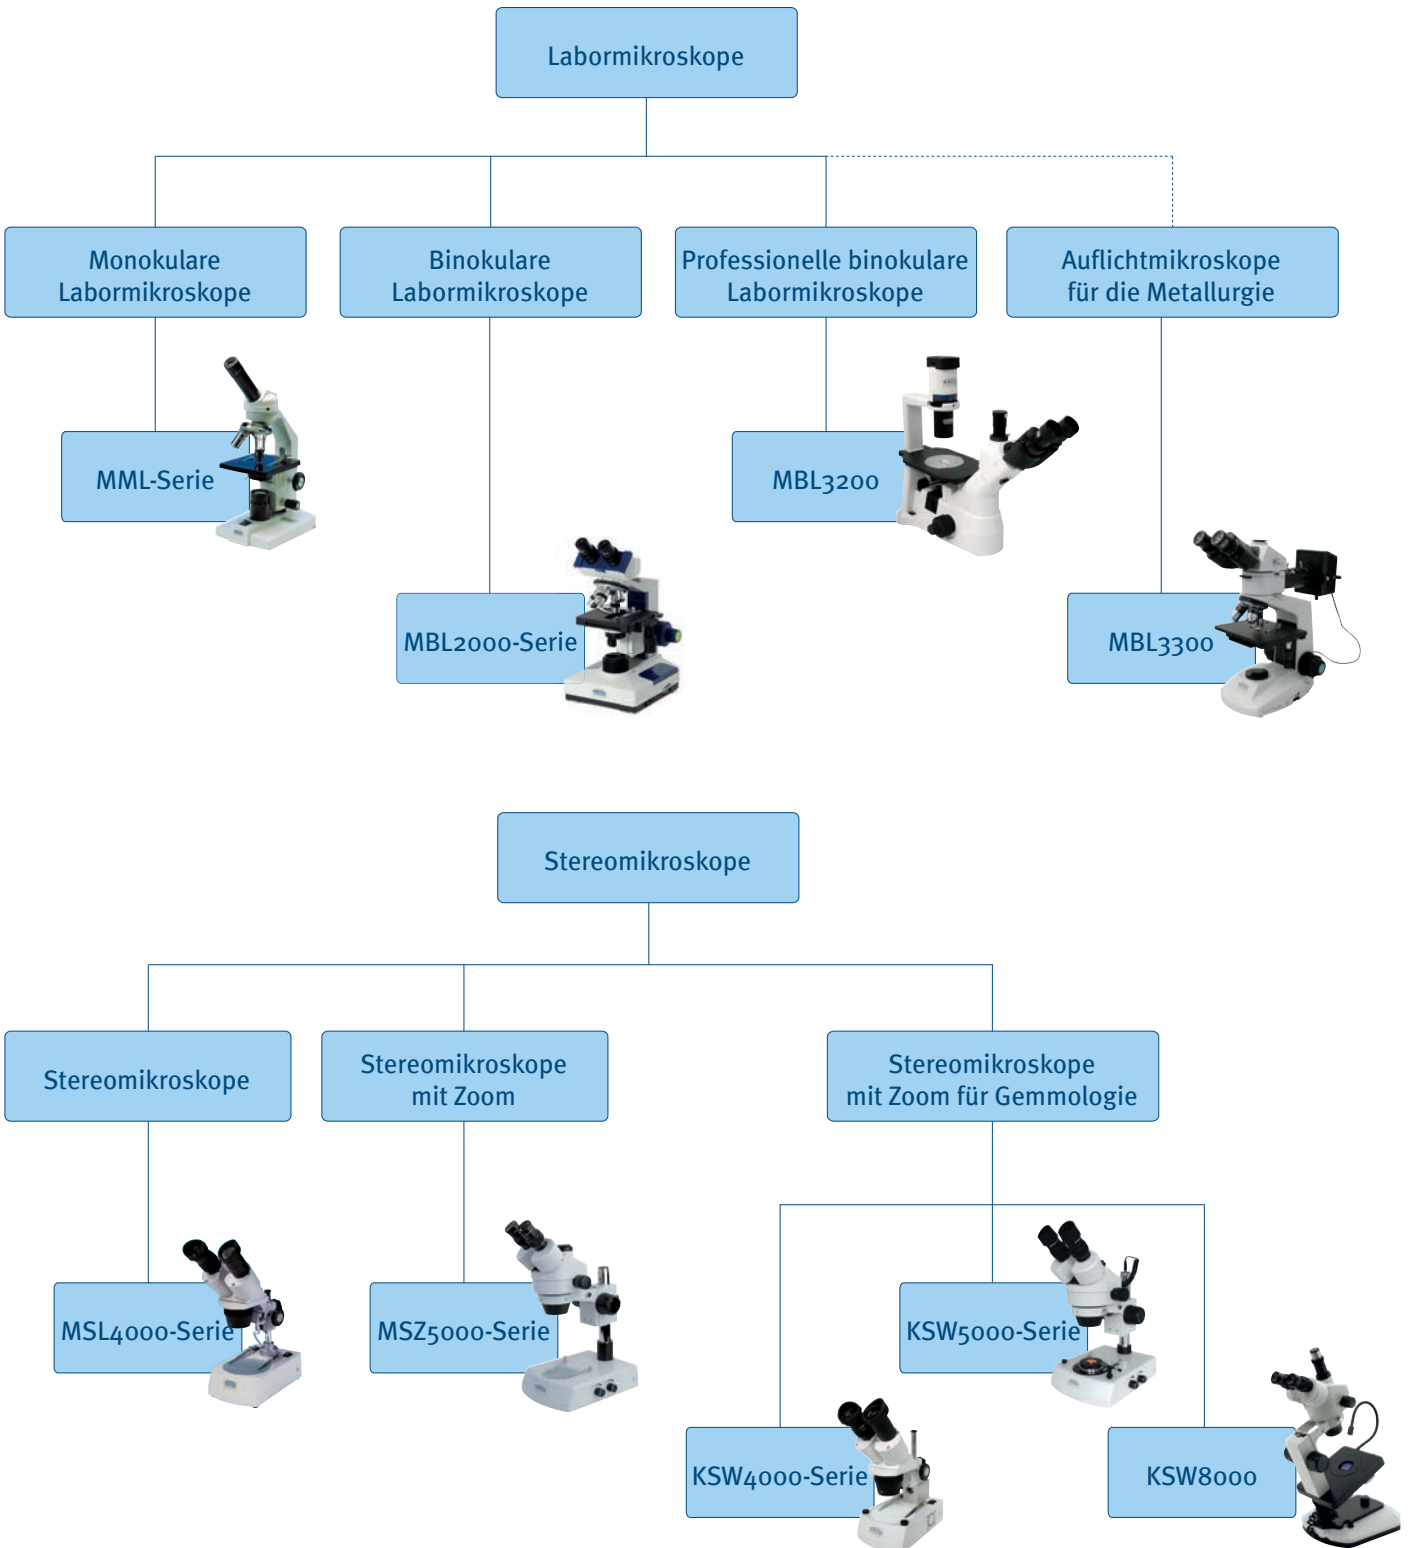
Labormikroskope

Monokulare Labormikroskope

Binokulare Labormikroskope

Professionelle binokulare Labormikroskope

Auflichtmikroskope für die Metallurgie

MML-Serie

MBL3200

MBL2000-Serie

MBL3300

Stereomikroskope

Stereomikroskope

Stereomikroskope mit Zoom

Stereomikroskope mit Zoom für Gemmologie

MSL4000-Serie

MSZ5000-Serie

KSW5000-Serie

KSW4000-Serie

KSW8000